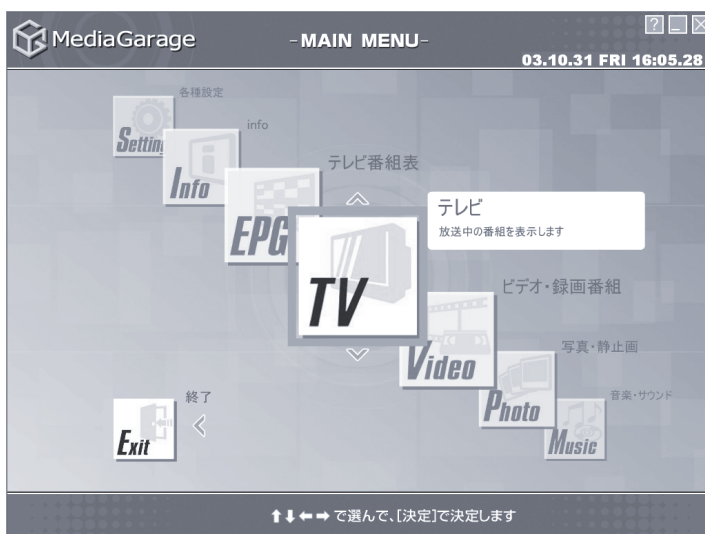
MediaGarage

-MAIN MENU-

? _ X

03.10.31 FRI 16:05.28

各種設定

Setting

info

Info

テレビ番組表

EPG

テレビ
放送中の番組を表示します

TV

ビデオ・録画番組

Video

写真・静止画

Photo

音楽・サウンド

Music

終了

Exit

↑↓←→ で選んで、[決定]で決定します